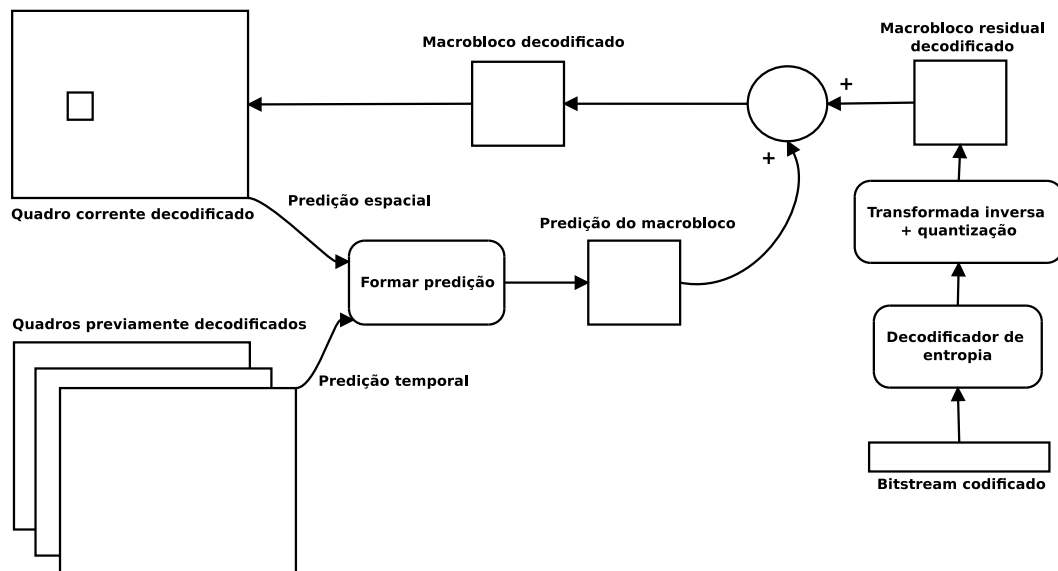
Macrobloco decodificado

Macrobloco residual decodificado

+

+

Quadro corrente decodificado

Predição espacial

Predição do macrobloco

Transformada inversa + quantização

Formar predição

Quadros previamente decodificados

Decodificador de entropia

Predição temporal

Bitstream codificado